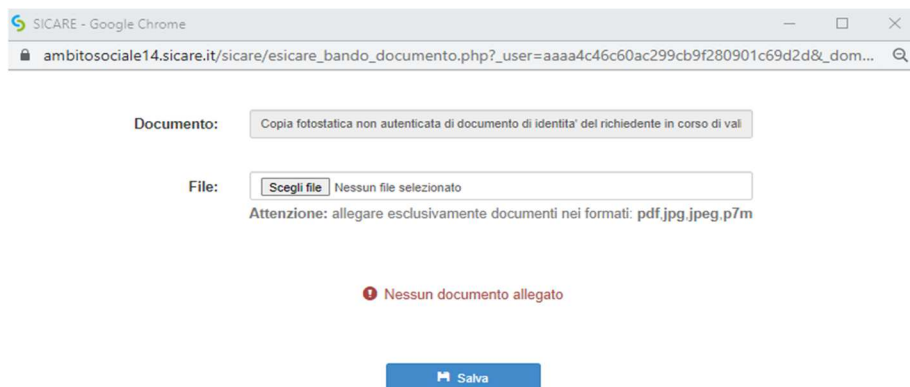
SICARE - Google Chrome

ambitosociale14.sicare.it/sicare/esicare_bando_documento.php?_user=aaaa4c46c60ac299cb9f280901c69d2d&_dom...

Documento: Copia fotostatica non autenticata di documento di identita' del richiedente in corso di vali

File: Scegli file Nessun file selezionato

Attenzione: allegare esclusivamente documenti nei formati: pdf,jpg,jpeg,p7m

Nessun documento allegato

Salva